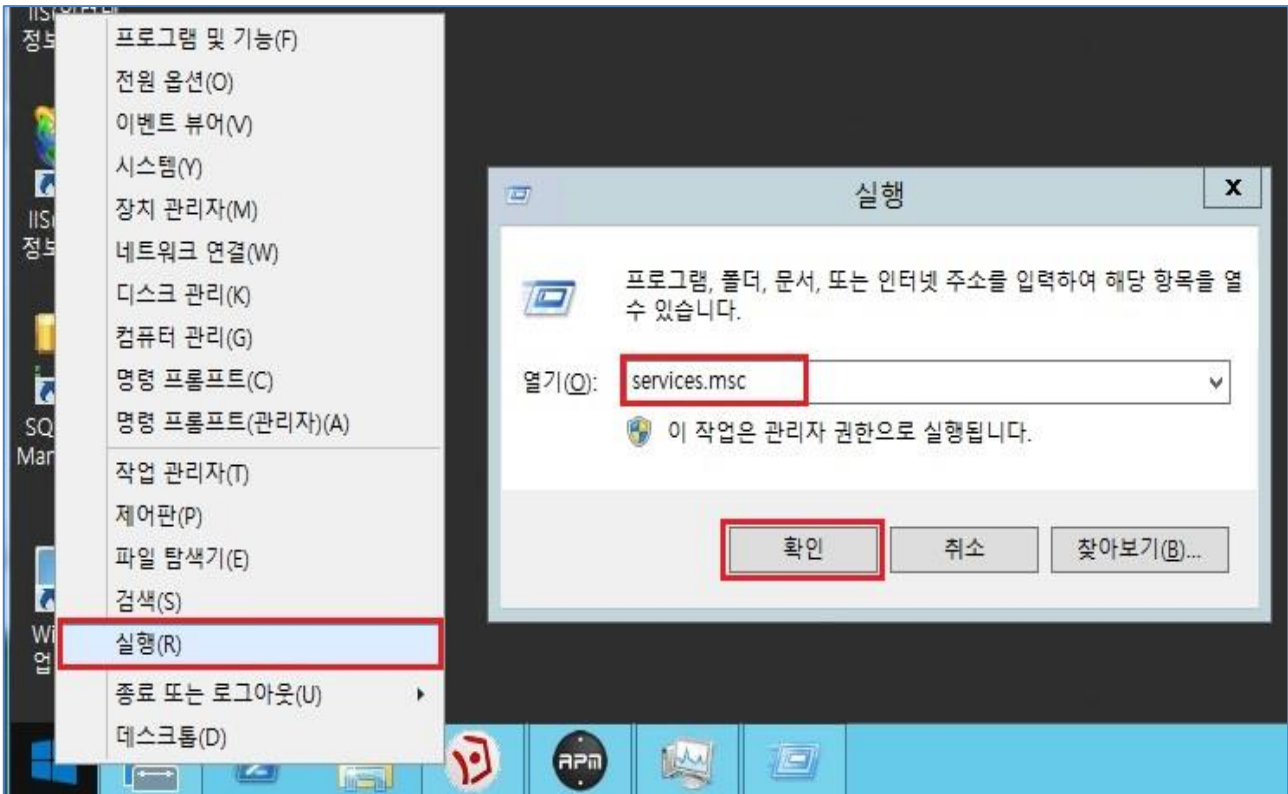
IIS
정보
IIS
정보
SQ
Mar
Wi
업

프로그램 및 기능(F)
전원 옵션(O)
이벤트 뷰어(V)
시스템(Y)
장치 관리자(M)
네트워크 연결(W)
디스크 관리(K)
컴퓨터 관리(G)
명령 프롬프트(C)
명령 프롬프트(관리자)(A)
작업 관리자(T)
제어판(P)
파일 탐색기(E)
검색(S)
실행(R)
종료 또는 로그아웃(U)
데스크톱(D)

실행
X
프로그램, 폴더, 문서, 또는 인터넷 주소를 입력하여 해당 항목을 열 수 있습니다.
열기(O): services.msc
이 작업은 관리자 권한으로 실행됩니다.
확인
취소
찾아보기(B)...

APM